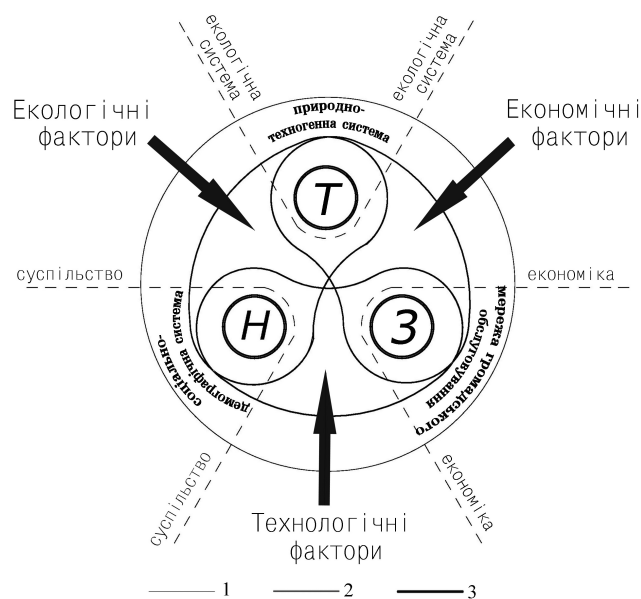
екологічна система

екологічна система

Екологічні фактори

природно-техногенна система

Економічні фактори

Т

суспільство

економіка

Н

З

соціально-демографічна система

мережа громадського обслуговування

суспільство

економіка

Технологічні фактори

1

2

3